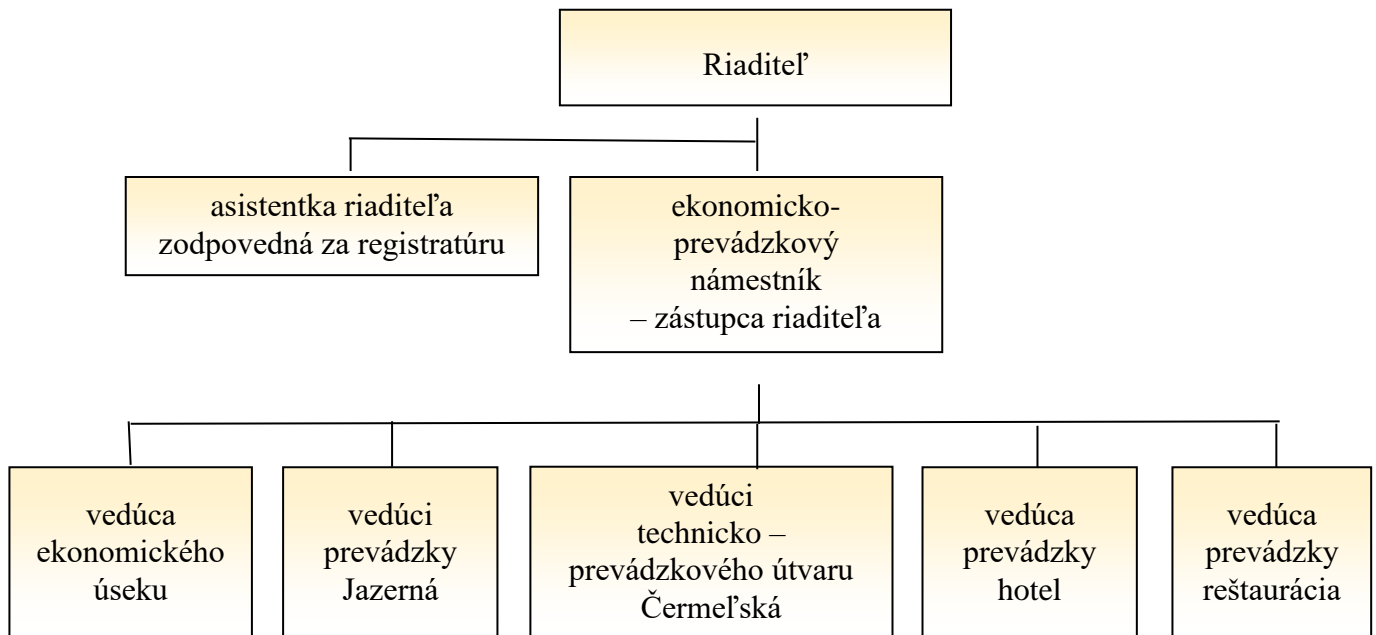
Riaditeľ

asistentka riaditeľa zodpovedná za registratúru

ekonomicko-prevádzkový námestník – zástupca riaditeľa

vedúca ekonomického úseku

vedúci prevádzky Jazerná

vedúci technicko – prevádzkového útvaru Čermeľská

vedúca prevádzky hotel

vedúca prevádzky reštaurácia